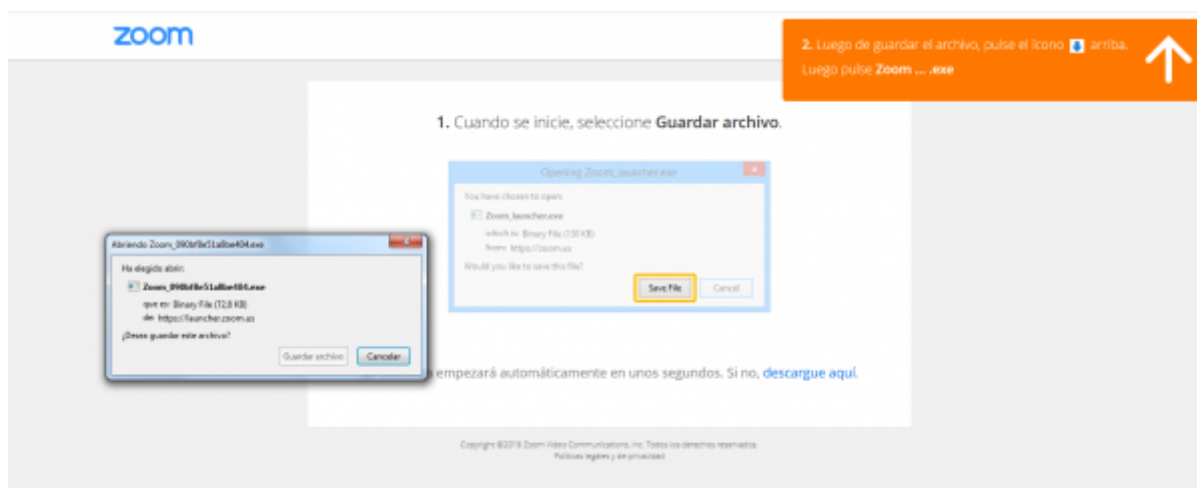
zoom

2. Luego de guardar el archivo, pulse el ícono arriba. Luego pulse Zoom ... .exe

1. Cuando se inicie, seleccione Guardar archivo.

Opening Zoom_launcher.exe

You have chosen to open:

Zoom_launcher.exe

which is: Binary File (130 KB)

from: https://zoom.us

Would you like to save this file?

Save File Cancel

Abriendo Zoom_090bf8e51a8be404.exe

Ha elegido abrir:

Zoom_090bf8e51a8be404.exe

que es: Binary File (12,8 KB)

de: https://launcher.zoom.us

¿Desea guardar este archivo?

Guardar archivo Cancelar

empezará automáticamente en unos segundos. Si no, descargue aquí.

Copyright ©2019 Zoom Video Communications, Inc. Todos los derechos reservados.
Políticas legales y de privacidad